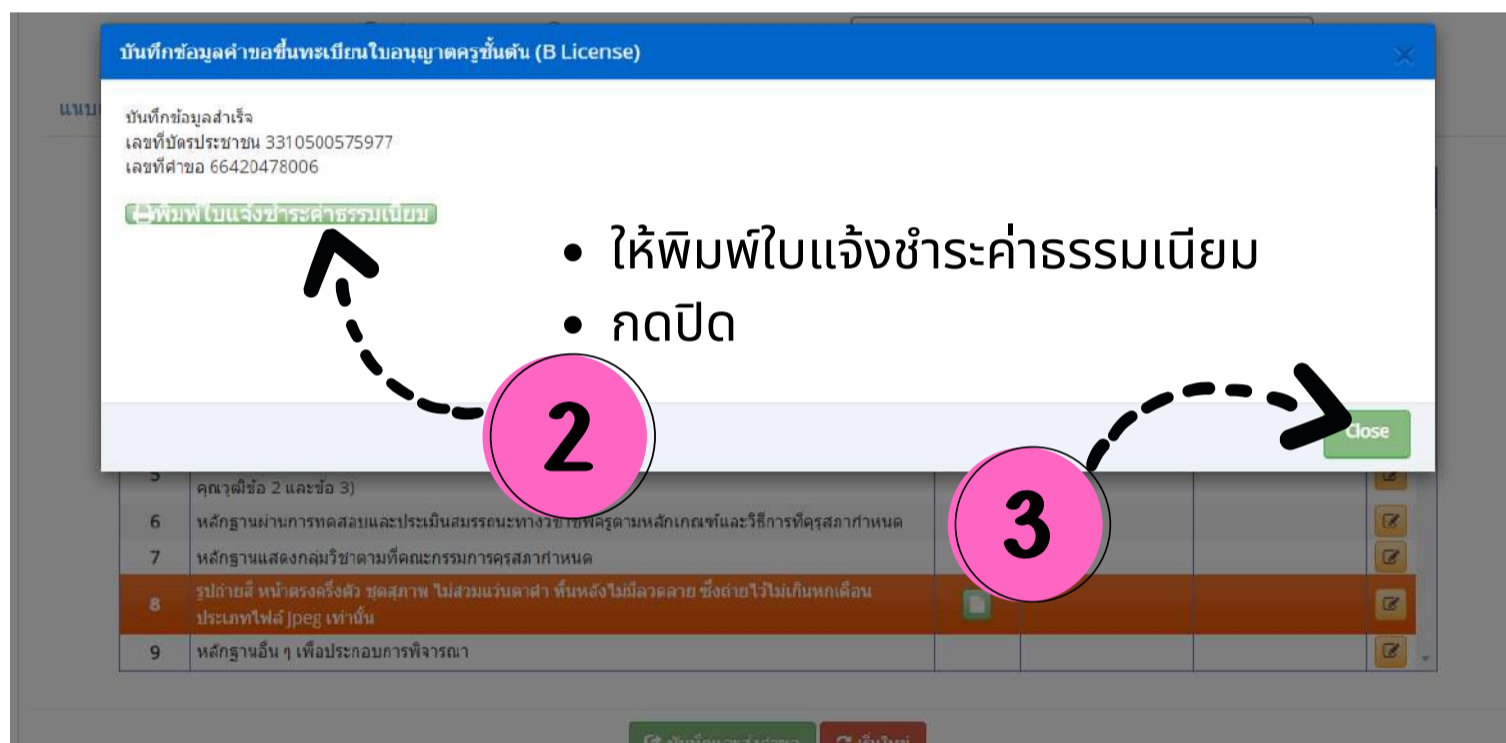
บันทึกข้อมูลคำขอขึ้นทะเบียนใบอนุญาตครูขั้นต้น (B License)

บันทึกข้อมูลสำเร็จ
เลขที่บัตรประชาชน 3310500575977
เลขที่คำขอ 66420478006

พิมพ์ใบแจ้งชำระค่าธรรมเนียม

• ให้พิมพ์ใบแจ้งชำระค่าธรรมเนียม
• กดปิด

2

Close

3

แนบ

| 5 | คุณวุฒิข้อ 2 และข้อ 3) |
|---|---|
| 6 | หลักฐานผ่านการทดสอบและประเมินสมรรถนะทางวิชาชีพครูตามหลักเกณฑ์และวิธีการที่คุรุสภากำหนด |
| 7 | หลักฐานแสดงกลุ่มวิชาตามที่คณะกรรมการคุรุสภากำหนด |
| 8 | รูปถ่ายสี หน้าตรงครึ่งตัว ชุดสุภาพ ไม่สวมแว่นตาดำ พื้นหลังไม่มีลวดลาย ซึ่งถ่ายไว้ไม่เกินหกเดือน ประเภทไฟล์ jpeg เท่านั้น |
| 9 | หลักฐานอื่น ๆ เพื่อประกอบการพิจารณา |

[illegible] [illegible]